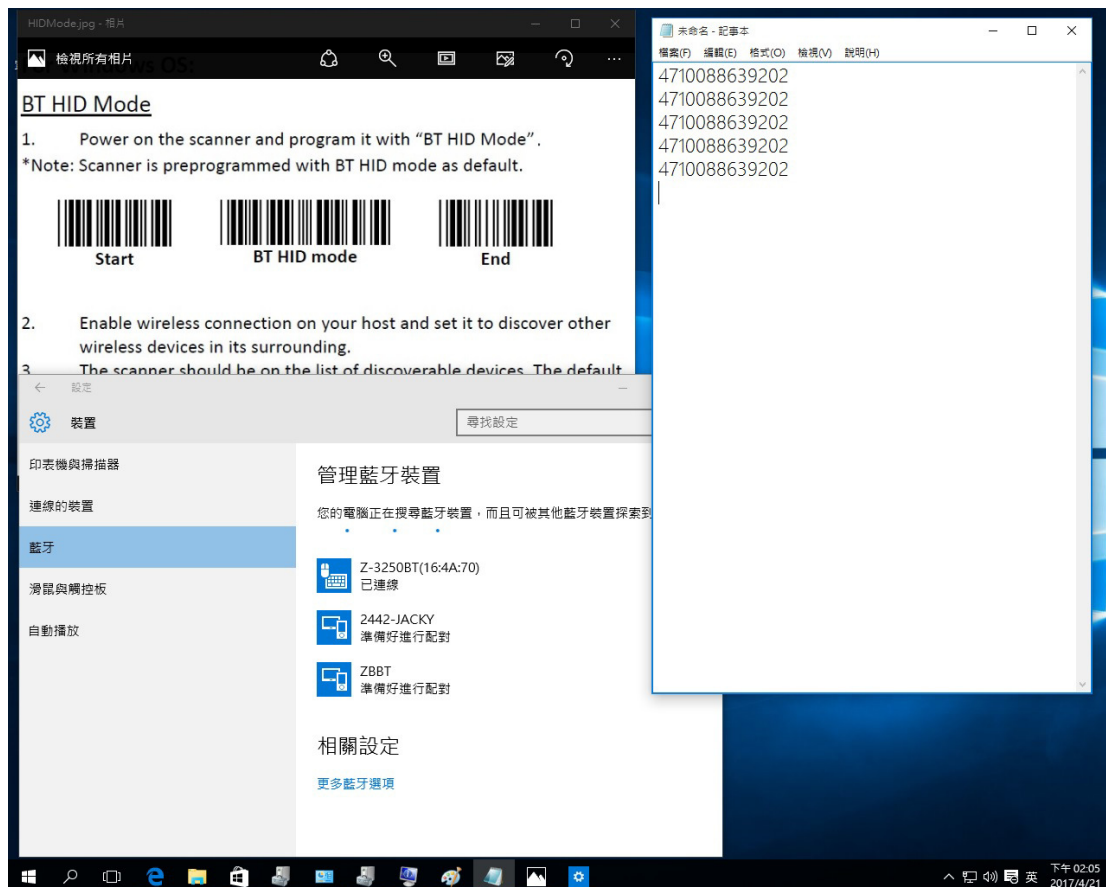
HIDMode.jpg - 相片

檢視所有相片

ws OS:

BT HID Mode

1. Power on the scanner and program it with "BT HID Mode".
*Note: Scanner is preprogrammed with BT HID mode as default.

Start

BT HID mode

End

2. Enable wireless connection on your host and set it to discover other wireless devices in its surrounding.

3. The scanner should be on the list of discoverable devices. The default

設定

裝置

尋找設定

印表機與掃描器

連線的裝置

藍牙

滑鼠與觸控板

自動播放

管理藍牙裝置

您的電腦正在搜尋藍牙裝置，而且可被其他藍牙裝置探索到

Z-3250BT(16:4A:70)
已連線

2442-JACKY
準備好進行配對

ZBBT
準備好進行配對

相關設定

更多藍牙選項

未命名 - 記事本

檔案(F) 編輯(E) 格式(O) 檢視(V) 說明(H)

4710088639202
4710088639202
4710088639202
4710088639202
4710088639202

英

下午 02:05
2017/4/21